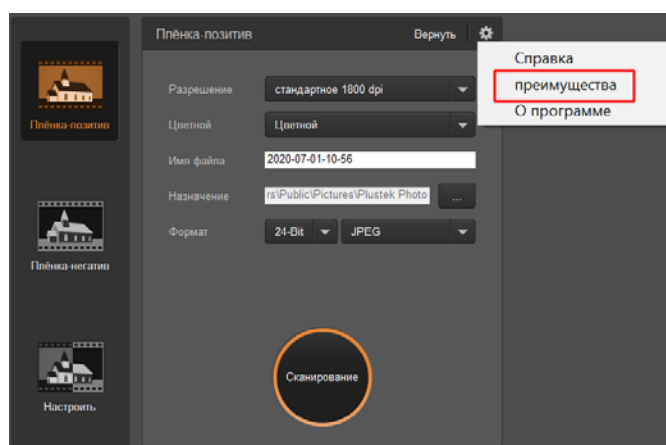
Плёнка-позитив

Плёнка-негатив

Настроить

Плёнка-позитив

Вернуть

Справка
преимущества
О программе

Разрешение | стандартное 1800 dpi
Цветной | Цветной
Имя файла | 2020-07-01-10-56
Назначение | rs\Public\Pictures\Plustek Photo | ...
Формат | 24-Bit | JPEG

Сканирование